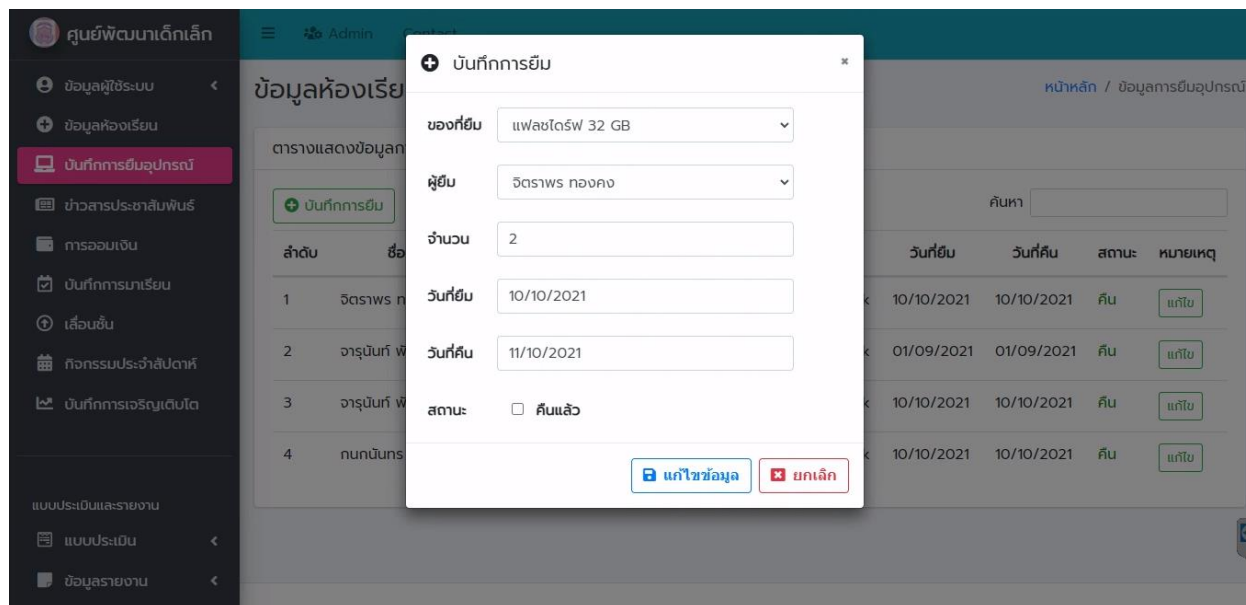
ศูนย์พัฒนาเด็กเล็ก

ข้อมูลผู้ใช้ระบบ
ข้อมูลห้องเรียน
บันทึกการยืมอุปกรณ์
ข่าวสารประชาสัมพันธ์
การออมเงิน
บันทึกการมาเรียน
เลื่อนชั้น
กิจกรรมประจำสัปดาห์
บันทึกการเจริญเติบโต

แบบประเมินและรายงาน
แบบประเมิน
ข้อมูลรายงาน

Admin Contact

ข้อมูลห้องเรีย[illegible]

หน้าหลัก / ข้อมูลการยืมอุปกรณ์

ตารางแสดงข้อมูลก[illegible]

บันทึกการยืม

ค้นหา

| ลำดับ | ชื่อ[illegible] | | วันที่ยืม | วันที่คืน | สถานะ | หมายเหตุ |
|---|---|---|---|---|---|---|
| 1 | จิตราพร ท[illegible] | k | 10/10/2021 | 10/10/2021 | คืน | แก้ไข |
| 2 | จารุนันท์ พ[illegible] | k | 01/09/2021 | 01/09/2021 | คืน | แก้ไข |
| 3 | จารุนันท์ พ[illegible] | k | 10/10/2021 | 10/10/2021 | คืน | แก้ไข |
| 4 | กนกนันทร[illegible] | k | 10/10/2021 | 10/10/2021 | คืน | แก้ไข |

บันทึกการยืม
×

ของที่ยืม แฟลชไดร์ฟ 32 GB

ผู้ยืม จิตราพร ทองคง

จำนวน 2

วันที่ยืม 10/10/2021

วันที่คืน 11/10/2021

สถานะ คืนแล้ว

แก้ไขข้อมูล
ยกเลิก